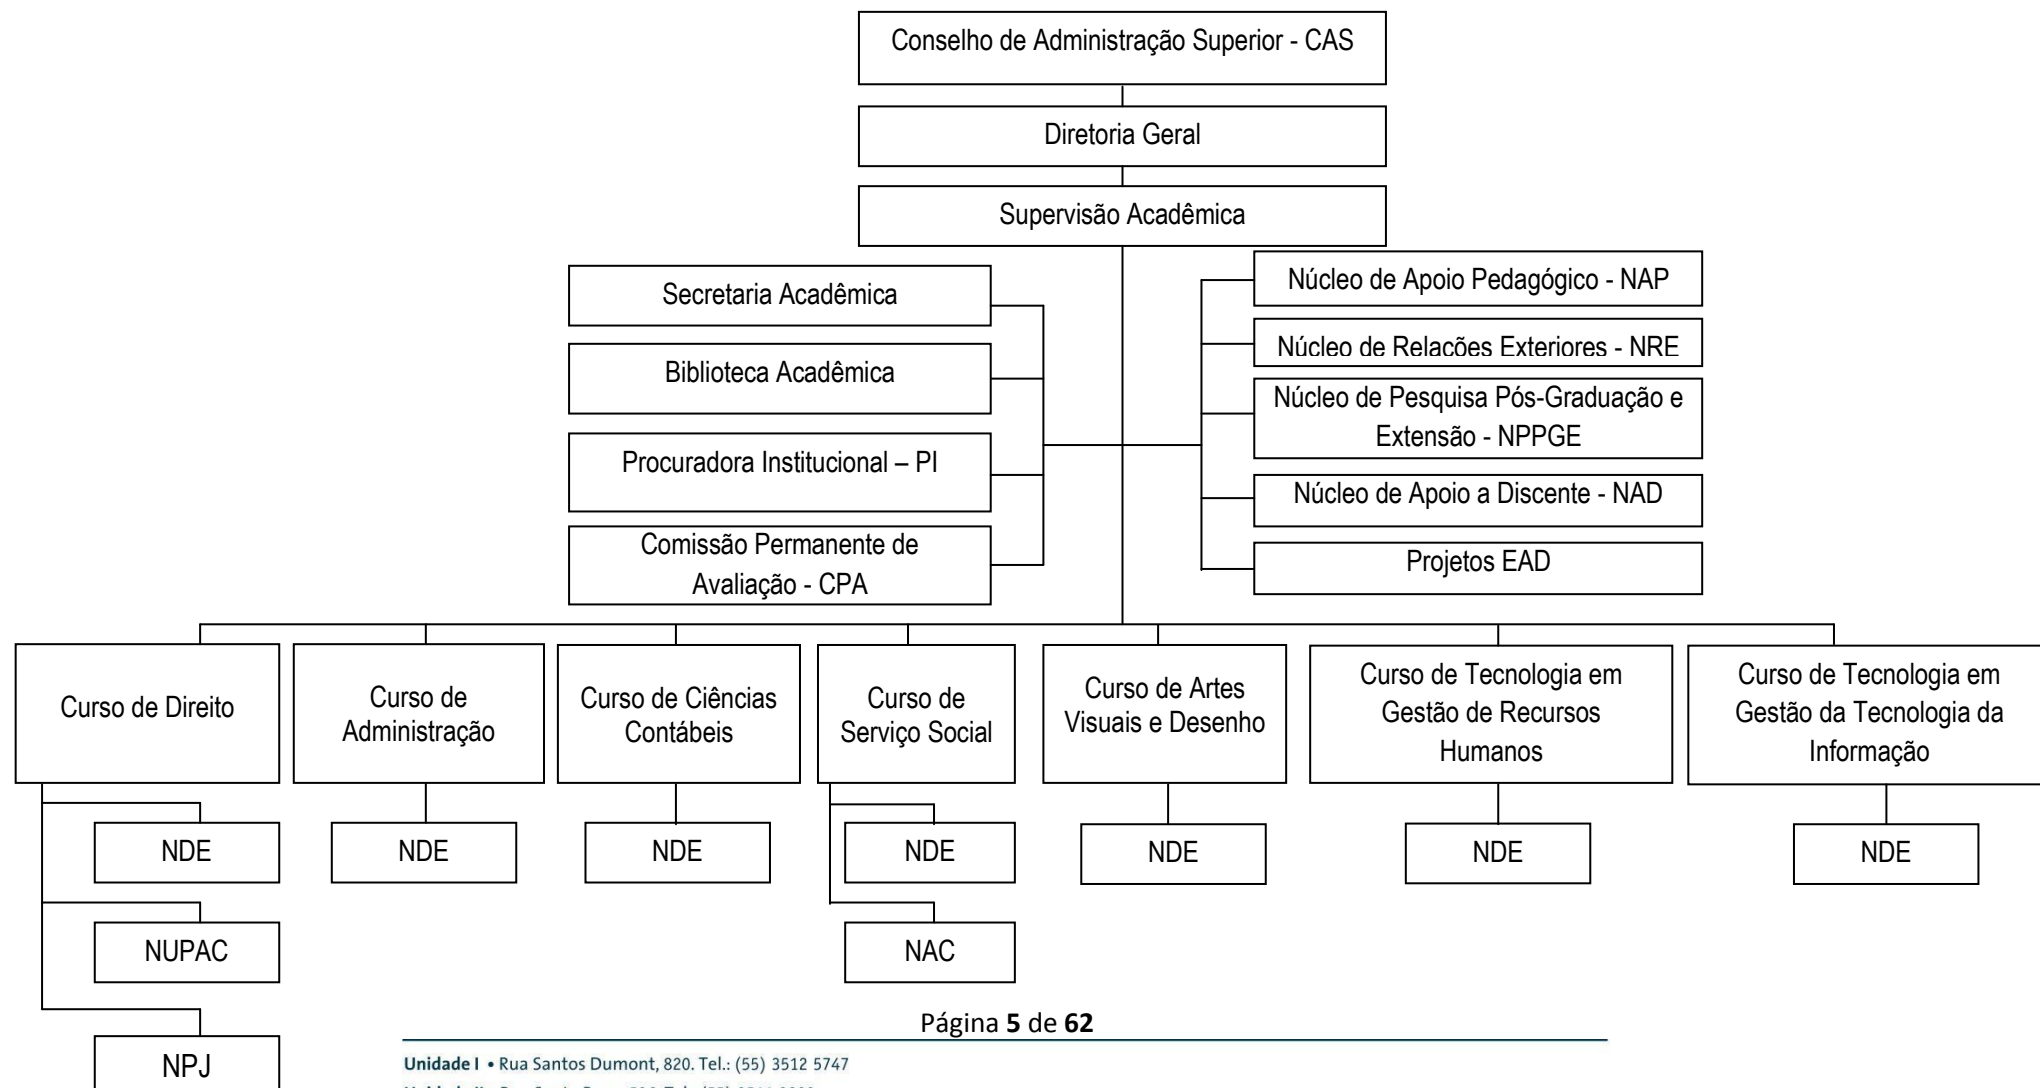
Conselho de Administração Superior - CAS

Diretoria Geral

Supervisão Acadêmica

Secretaria Acadêmica

Biblioteca Acadêmica

Procuradora Institucional – PI

Comissão Permanente de Avaliação - CPA

Núcleo de Apoio Pedagógico - NAP

Núcleo de Relações Exteriores - NRE

Núcleo de Pesquisa Pós-Graduação e Extensão - NPPGE

Núcleo de Apoio a Discente - NAD

Projetos EAD

Curso de Direito

NDE

NUPAC

NPJ

Curso de Administração

NDE

Curso de Ciências Contábeis

NDE

Curso de Serviço Social

NDE

NAC

Curso de Artes Visuais e Desenho

NDE

Curso de Tecnologia em Gestão de Recursos Humanos

NDE

Curso de Tecnologia em Gestão da Tecnologia da Informação

NDE

Página **5** de **62**

**Unidade I** • Rua Santos Dumont, 820. Tel.: (55) 3512 5747

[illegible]